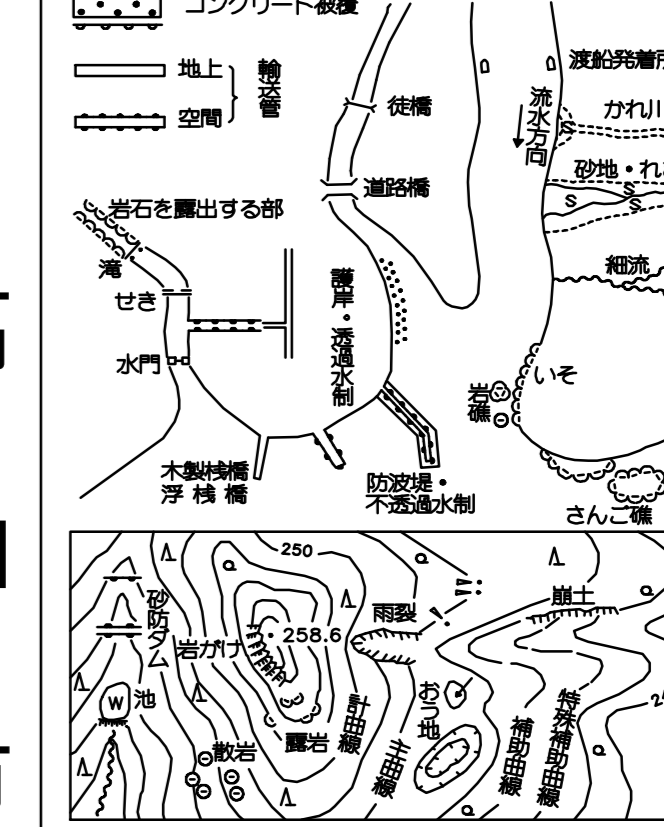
コンクリート被覆

地上
空間
輸送管

徒橋
道路橋

流水方向
渡船発着所
かれ川
砂地・れ
細流

岩石を露出する部
滝
せき
水門

護岸・透過水制

いそ
岩礁

木製桟橋
浮桟橋

防波堤・
不透過水制

さんご礁

250
258.6
砂防ダム
岩がけ
池
散岩
露岩
計曲線
主曲線
雨裂
おう地
崩土
補助曲線
特殊補助曲線